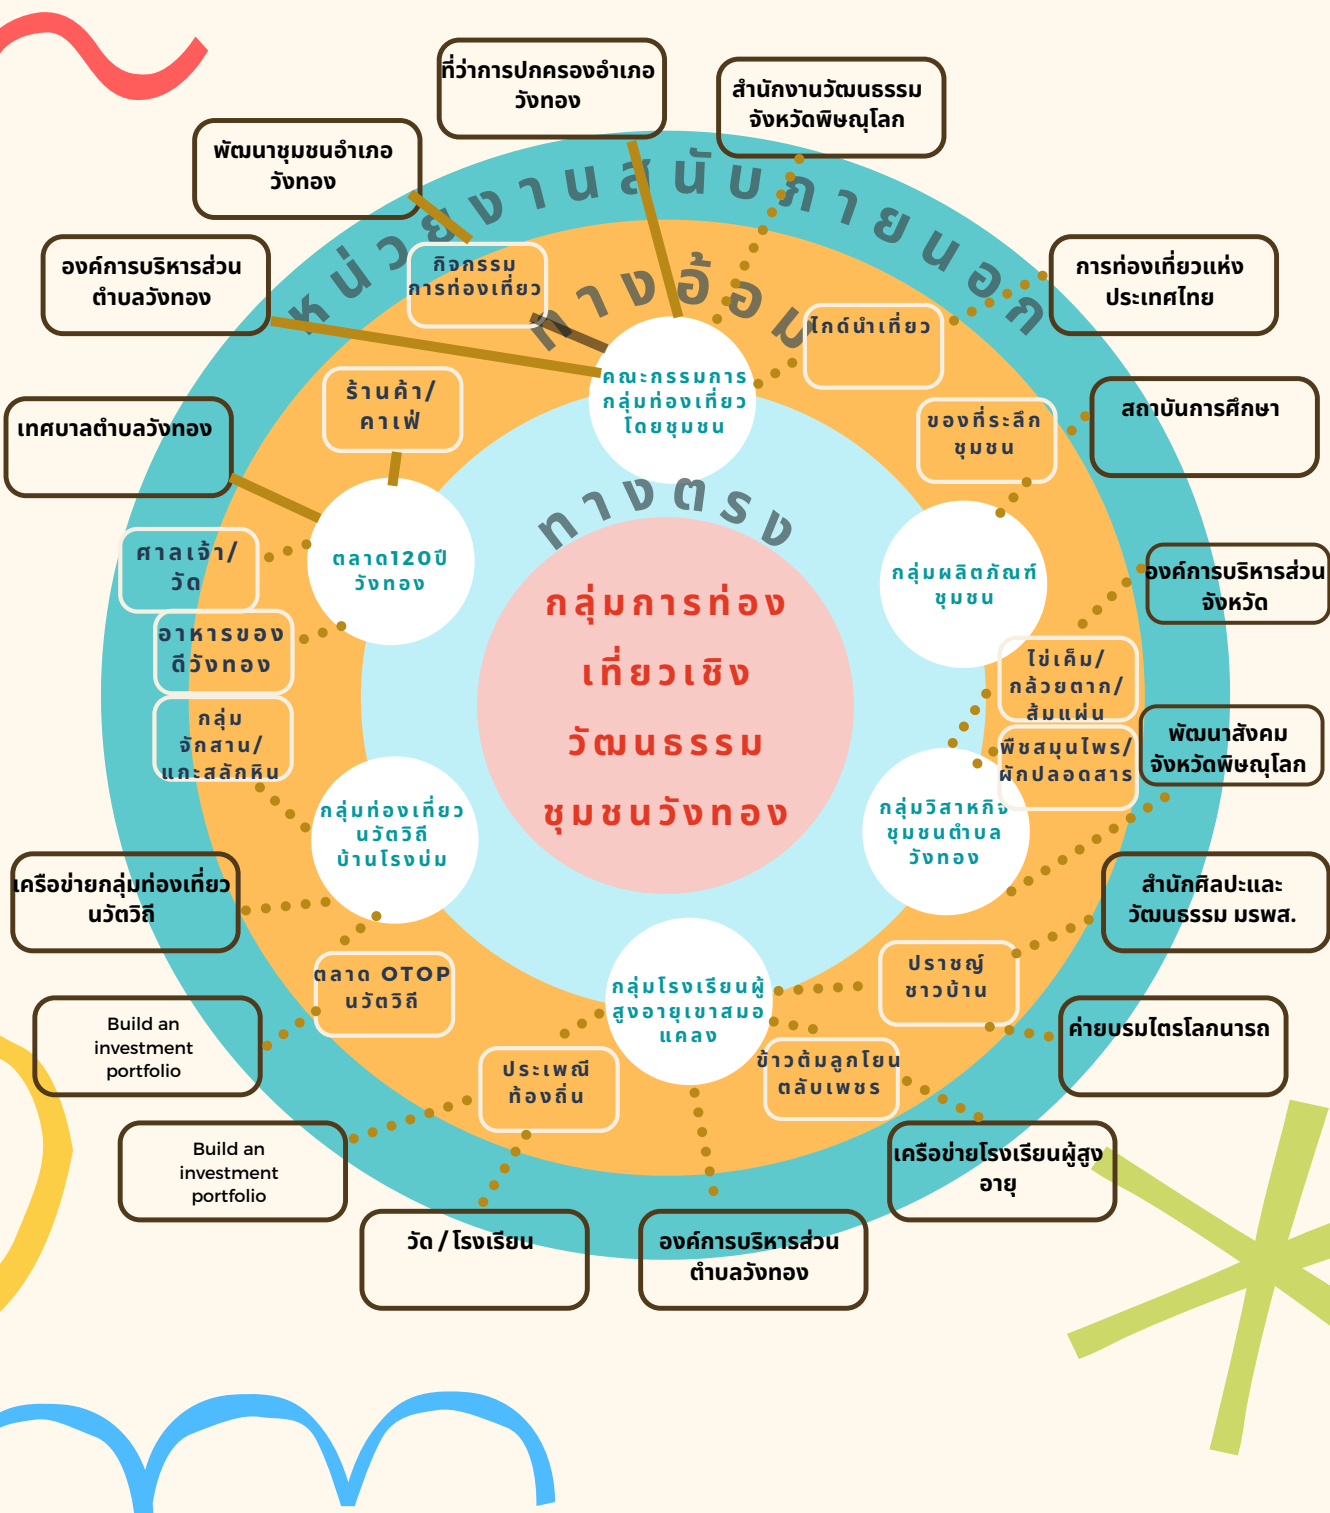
ที่ว่าการปกครองอำเภอวังทอง

สำนักงานวัฒนธรรมจังหวัดพิษณุโลก

พัฒนาชุมชนอำเภอวังทอง

หน่วยงานสนับภายนอก

องค์การบริหารส่วนตำบลวังทอง

กิจกรรมการท่องเที่ยว

ทางอ้อม

การท่องเที่ยวแห่งประเทศไทย

ไกด์นำเที่ยว

คณะกรรมการกลุ่มท่องเที่ยวโดยชุมชน

ร้านค้า/คาเฟ่

สถาบันการศึกษา

ของที่ระลึกชุมชน

เทศบาลตำบลวังทอง

ทางตรง

ศาลเจ้า/วัด

ตลาด120ปีวังทอง

กลุ่มผลิตภัณฑ์ชุมชน

องค์การบริหารส่วนจังหวัด

อาหารของดีวังทอง

กลุ่มการท่องเที่ยวเชิงวัฒนธรรมชุมชนวังทอง

ไข่เค็ม/กล้วยตาก/ส้มแผ่น

กลุ่มจักสาน/แกะสลักหิน

พัฒนาสังคมจังหวัดพิษณุโลก

พืชสมุนไพร/ผักปลอดสาร

กลุ่มท่องเที่ยวนวัตวิถีบ้านโรงบ่ม

กลุ่มวิสาหกิจชุมชนตำบลวังทอง

เครือข่ายกลุ่มท่องเที่ยวนวัตวิถี

สำนักศิลปะและวัฒนธรรม มรพส.

ตลาด OTOP นวัตวิถี

ปราชญ์ชาวบ้าน

กลุ่มโรงเรียนผู้สูงอายุเขาสมอแคลง

Build an investment portfolio

ค่ายบรมไตรโลกนารถ

ประเพณีท้องถิ่น

ข้าวต้มลูกโยนตลับเพชร

Build an investment portfolio

เครือข่ายโรงเรียนผู้สูงอายุ

วัด / โรงเรียน

องค์การบริหารส่วนตำบลวังทอง